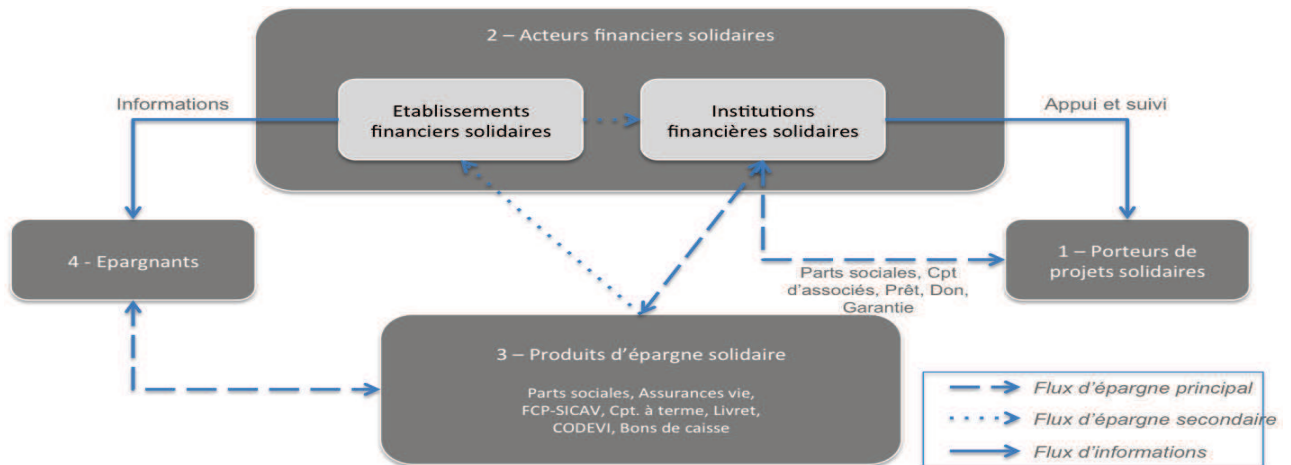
2 – Acteurs financiers solidaires

Informations

Etablissements financiers solidaires

Institutions financières solidaires

Appui et suivi

4 - Epargnants

1 – Porteurs de projets solidaires

Parts sociales, Cpt d'associés, Prêt, Don, Garantie

3 – Produits d'épargne solidaire

Parts sociales, Assurances vie, FCP-SICAV, Cpt. à terme, Livret, CODEVI, Bons de caisse

Flux d'épargne principal

Flux d'épargne secondaire

Flux d'informations